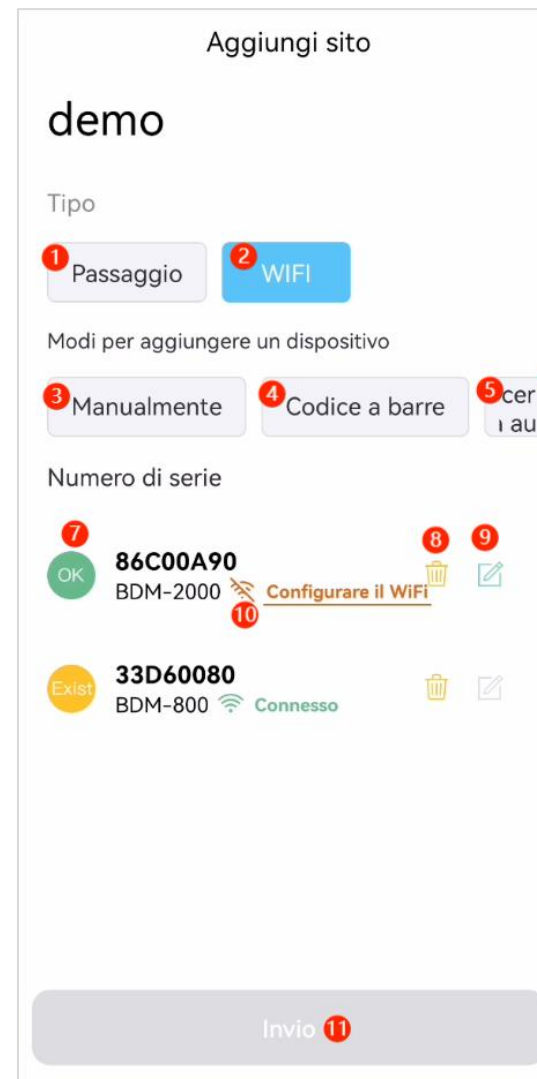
Aggiungi sito

demo

Tipo

1 Passaggio 2 WIFI

Modi per aggiungere un dispositivo

3 Manualmente 4 Codice a barre 5 cer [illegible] au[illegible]

Numero di serie

7 OK 86C00A90 BDM-2000 10 Configurare il WiFi 8 9

Exist 33D60080 BDM-800 Connesso

Invio 11